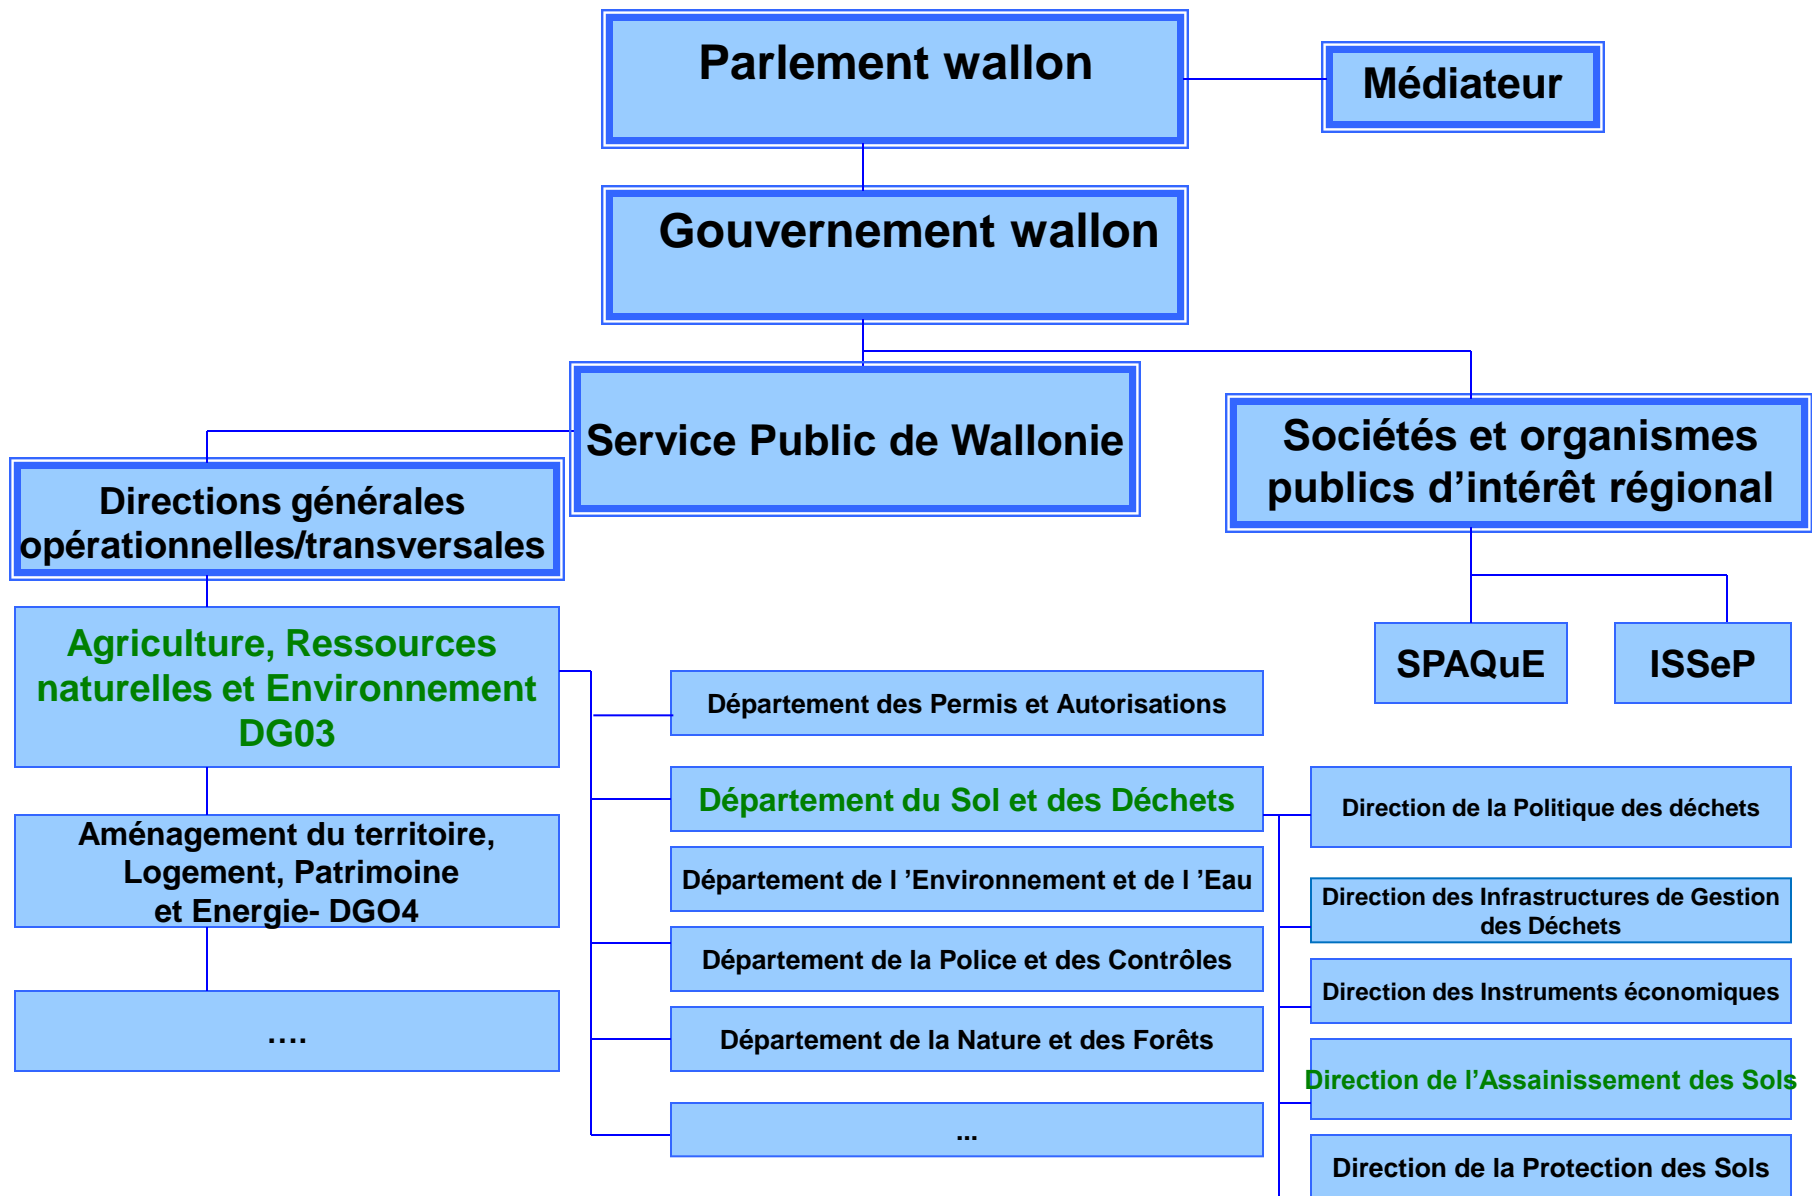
Parlement wallon

Médiateur

Gouvernement wallon

Service Public de Wallonie

Sociétés et organismes publics d’intérêt régional

Directions générales opérationnelles/transversales

SPAQuE

ISSeP

Agriculture, Ressources naturelles et Environnement DG03

Aménagement du territoire, Logement, Patrimoine et Energie- DGO4

....

Département des Permis et Autorisations

Département du Sol et des Déchets

Département de l ’Environnement et de l ’Eau

Département de la Police et des Contrôles

Département de la Nature et des Forêts

...

Direction de la Politique des déchets

Direction des Infrastructures de Gestion des Déchets

Direction des Instruments économiques

Direction de l’Assainissement des Sols

Direction de la Protection des Sols